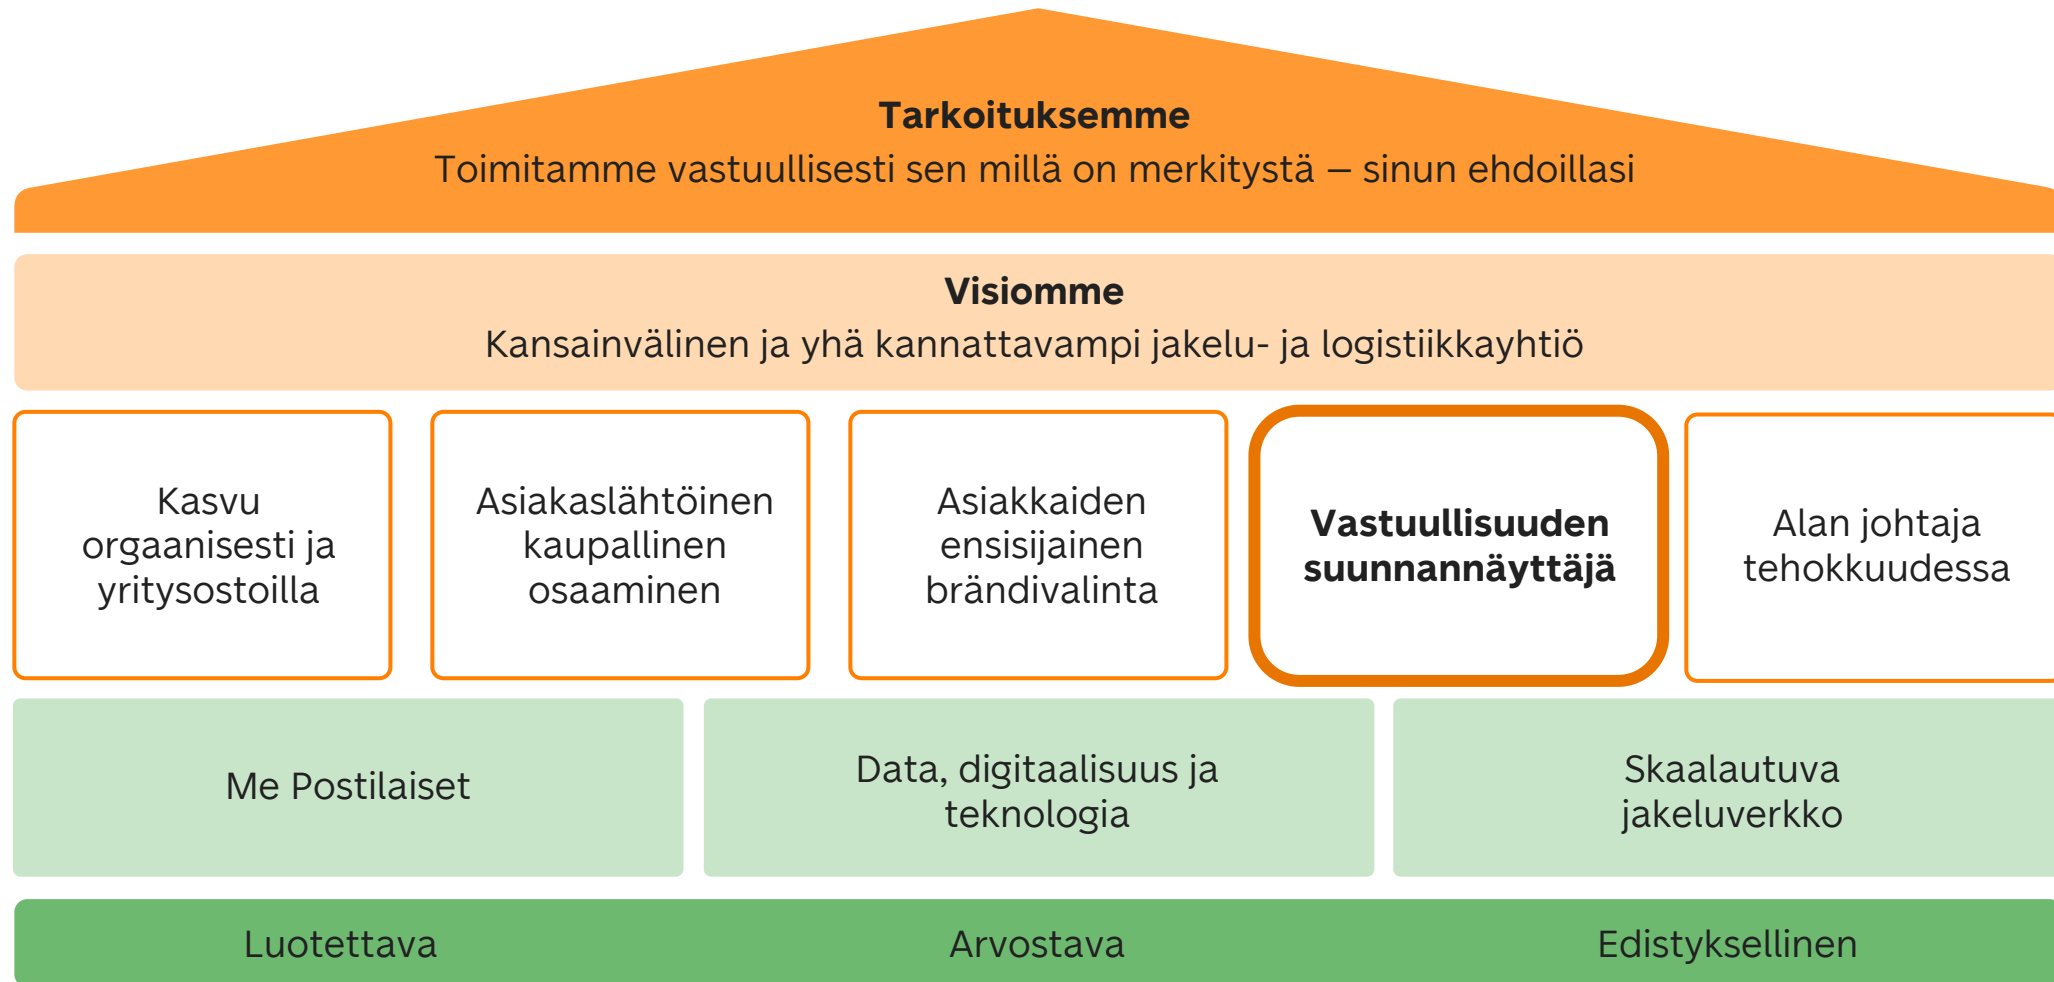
Tarkoituksemme
Toimitamme vastuullisesti sen millä on merkitystä – sinun ehdoillasi

Visiomme
Kansainvälinen ja yhä kannattavampi jakelu- ja logistiikkayhtiö

Kasvu orgaanisesti ja yritysostoilla

Asiakaslähtöinen kaupallinen osaaminen

Asiakkaiden ensisijainen brändivalinta

Vastuullisuuden suunnannäyttäjä

Alan johtaja tehokkuudessa

Me Postilaiset

Data, digitaalisuus ja teknologia

Skaalautuva jakeluverkko

Luotettava

Arvostava

Edistyksellinen